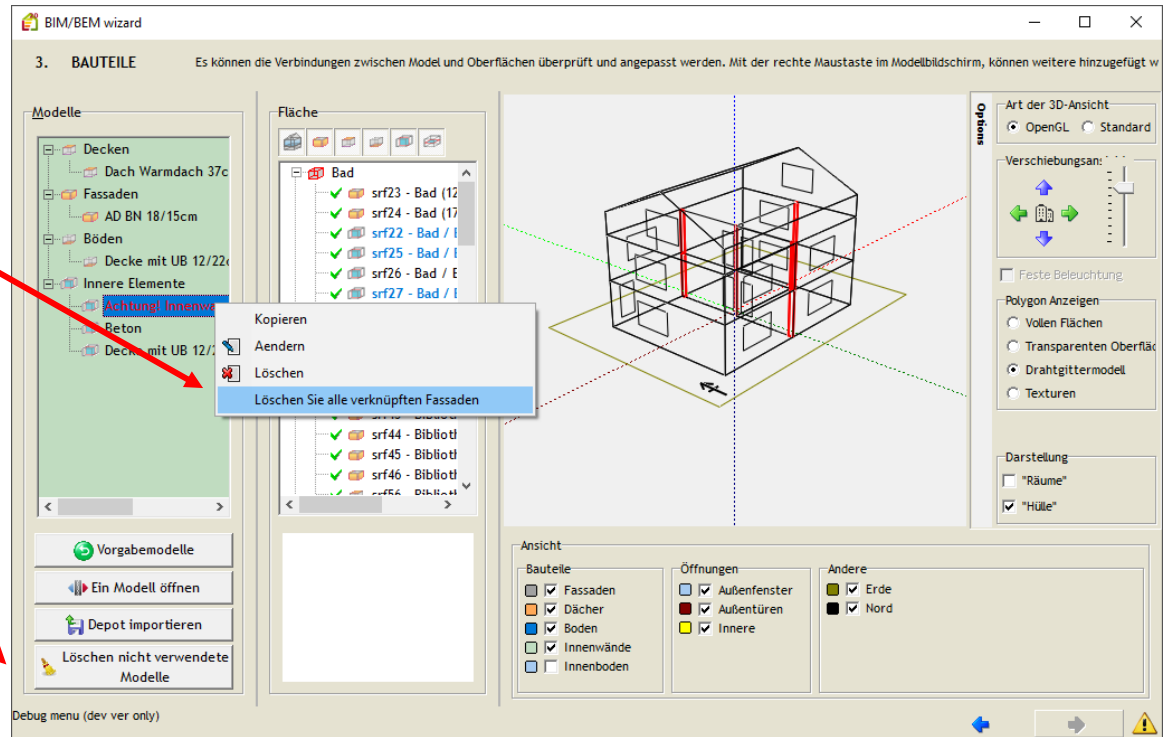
BIM/BEM wizard

3. BAUTEILE Es können die Verbindungen zwischen Model und Oberflächen überprüft und angepasst werden. Mit der rechte Maustaste im Modellbildschirm, können weitere hinzugefügt w

Modelle
Decken
Dach Warmdach 37c
Fassaden
AD BN 18/15cm
Böden
Decke mit UB 12/22c
Innere Elemente
Achtung! Innenwa
Beton
Decke mit UB 12/2

Vorgabemodelle
Ein Modell öffnen
Depot importieren
Löschen nicht verwendete Modelle

Fläche
Bad
srf23 - Bad (12
srf24 - Bad (17
srf22 - Bad / E
srf25 - Bad / E
srf26 - Bad / E
srf27 - Bad / E
srf44 - Biblioth
srf45 - Biblioth
srf46 - Biblioth

Kopieren
Aendern
Löschen
Löschen Sie alle verknüpften Fassaden

Options
Art der 3D-Ansicht
OpenGL
Standard
Verschiebungsans
Feste Beleuchtung
Polygon Anzeigen
Vollen Flächen
Transparenten Oberfläc
Drahtgittermodell
Texturen
Darstellung
"Räume"
"Hülle"

Ansicht
Bauteile
Fassaden
Dächer
Boden
Innenwände
Innenboden
Öffnungen
Außenfenster
Außentüren
Innere
Andere
Erde
Nord

Debug menu (dev ver only)